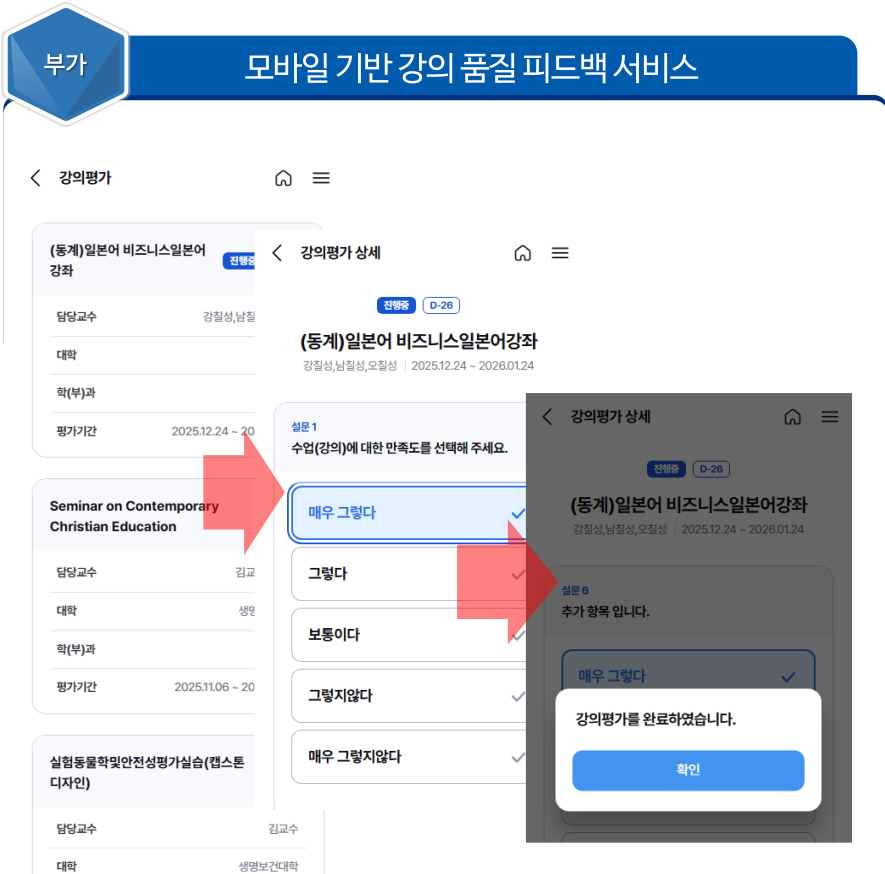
부가

모바일 기반 강의 품질 피드백 서비스

강의평가

(동계)일본어 비즈니스일본어강좌

진행중

담당교수 강칠성,남칠

대학

학(부)과

평가기간 2025.12.24 ~ 20

Seminar on Contemporary Christian Education

담당교수 김교

대학 생명

학(부)과

평가기간 2025.11.06 ~ 20

실험동물학및안전성평가실습(캡스톤디자인)

담당교수 김교수

대학 생명보건대학

강의평가 상세

진행중 D-26

(동계)일본어 비즈니스일본어강좌

강칠성,남칠성,오칠성 | 2025.12.24 ~ 2026.01.24

설문 1
수업(강의)에 대한 만족도를 선택해 주세요.

매우 그렇다

그렇다

보통이다

그렇지않다

매우 그렇지않다

강의평가 상세

진행중 D-26

(동계)일본어 비즈니스일본어강좌

강칠성,남칠성,오칠성 | 2025.12.24 ~ 2026.01.24

설문 6
추가 항목 입니다.

매우 그렇다

강의평가를 완료하였습니다.

확인